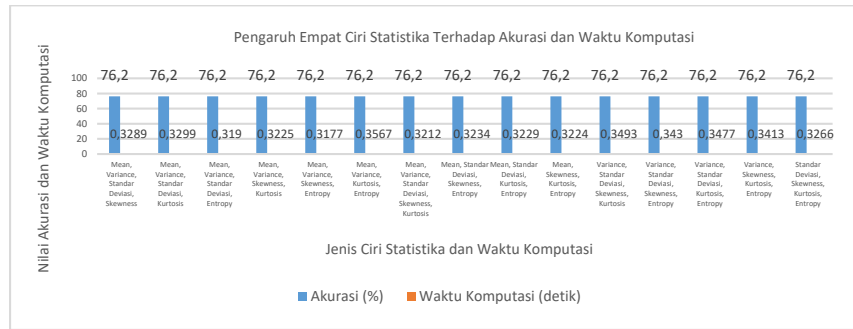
Pengaruh Empat Ciri Statistika Terhadap Akurasi dan Waktu Komputasi

Nilai Akurasi dan Waktu Komputasi

100
80
60
40
20
0

76,2 76,2 76,2 76,2 76,2 76,2 76,2 76,2 76,2 76,2 76,2 76,2 76,2 76,2 76,2

0,3289 0,3299 0,319 0,3225 0,3177 0,3567 0,3212 0,3234 0,3229 0,3224 0,3493 0,343 0,3477 0,3413 0,3266

Mean, Variance, Standar Deviasi, Skewness
Mean, Variance, Standar Deviasi, Kurtosis
Mean, Variance, Standar Deviasi, Entropy
Mean, Variance, Skewness, Kurtosis
Mean, Variance, Skewness, Entropy
Mean, Variance, Kurtosis, Entropy
Mean, Variance, Standar Deviasi, Skewness, Kurtosis
Mean, Standar Deviasi, Skewness, Entropy
Mean, Standar Deviasi, Kurtosis, Entropy
Mean, Skewness, Kurtosis, Entropy
Variance, Standar Deviasi, Skewness, Kurtosis
Variance, Standar Deviasi, Skewness, Entropy
Variance, Standar Deviasi, Kurtosis, Entropy
Variance, Skewness, Kurtosis, Entropy
Standar Deviasi, Skewness, Kurtosis, Entropy

Jenis Ciri Statistika dan Waktu Komputasi

Akurasi (%)   Waktu Komputasi (detik)